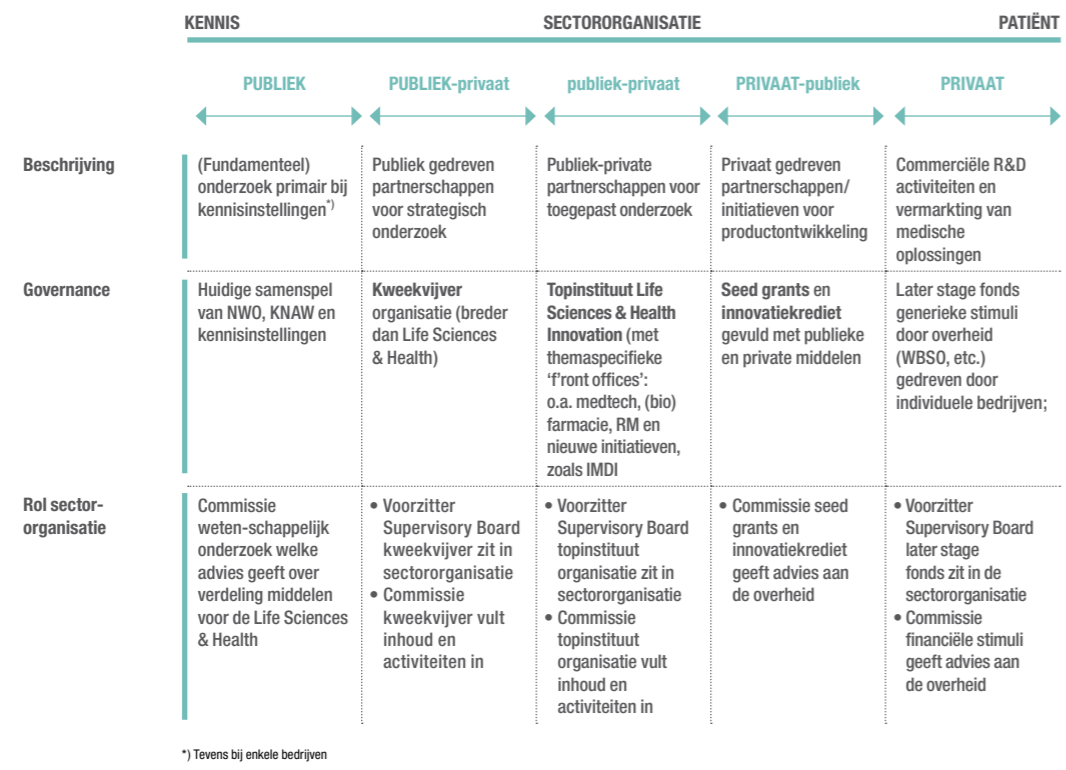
KENNIS | SECTORORGANISATIE | PATIËNT

| | PUBLIEK | PUBLIEK-privaat | publiek-privaat | PRIVAAT-publiek | PRIVAAT |
|---|---|---|---|---|---|
| Beschrijving | (Fundamenteel) onderzoek primair bij kennisinstellingen*) | Publiek gedreven partnerschappen voor strategisch onderzoek | Publiek-private partnerschappen voor toegepast onderzoek | Privaat gedreven partnerschappen/ initiatieven voor productontwikkeling | Commerciële R&D activiteiten en vermarkting van medische oplossingen |
| Governance | Huidige samenspel van NWO, KNAW en kennisinstellingen | **Kweekvijver** organisatie (breder dan Life Sciences & Health) | **Topinstituut Life Sciences & Health Innovation** (met themaspecifieke 'f'ront offices': o.a. medtech, (bio) farmacie, RM en nieuwe initiatieven, zoals IMDI | **Seed grants** en **innovatiekrediet** gevuld met publieke en private middelen | Later stage fonds generieke stimuli door overheid (WBSO, etc.) gedreven door individuele bedrijven; |
| Rol sector-organisatie | Commissie weten-schappelijk onderzoek welke advies geeft over verdeling middelen voor de Life Sciences & Health | • Voorzitter Supervisory Board kweekvijver zit in sectororganisatie • Commissie kweekvijver vult inhoud en activiteiten in | • Voorzitter Supervisory Board topinstituut organisatie zit in sectororganisatie • Commissie topinstituut organisatie vult inhoud en activiteiten in | • Commissie seed grants en innovatiekrediet geeft advies aan de overheid | • Voorzitter Supervisory Board later stage fonds zit in de sectororganisatie • Commissie financiële stimuli geeft advies aan de overheid |

*) Tevens bij enkele bedrijven